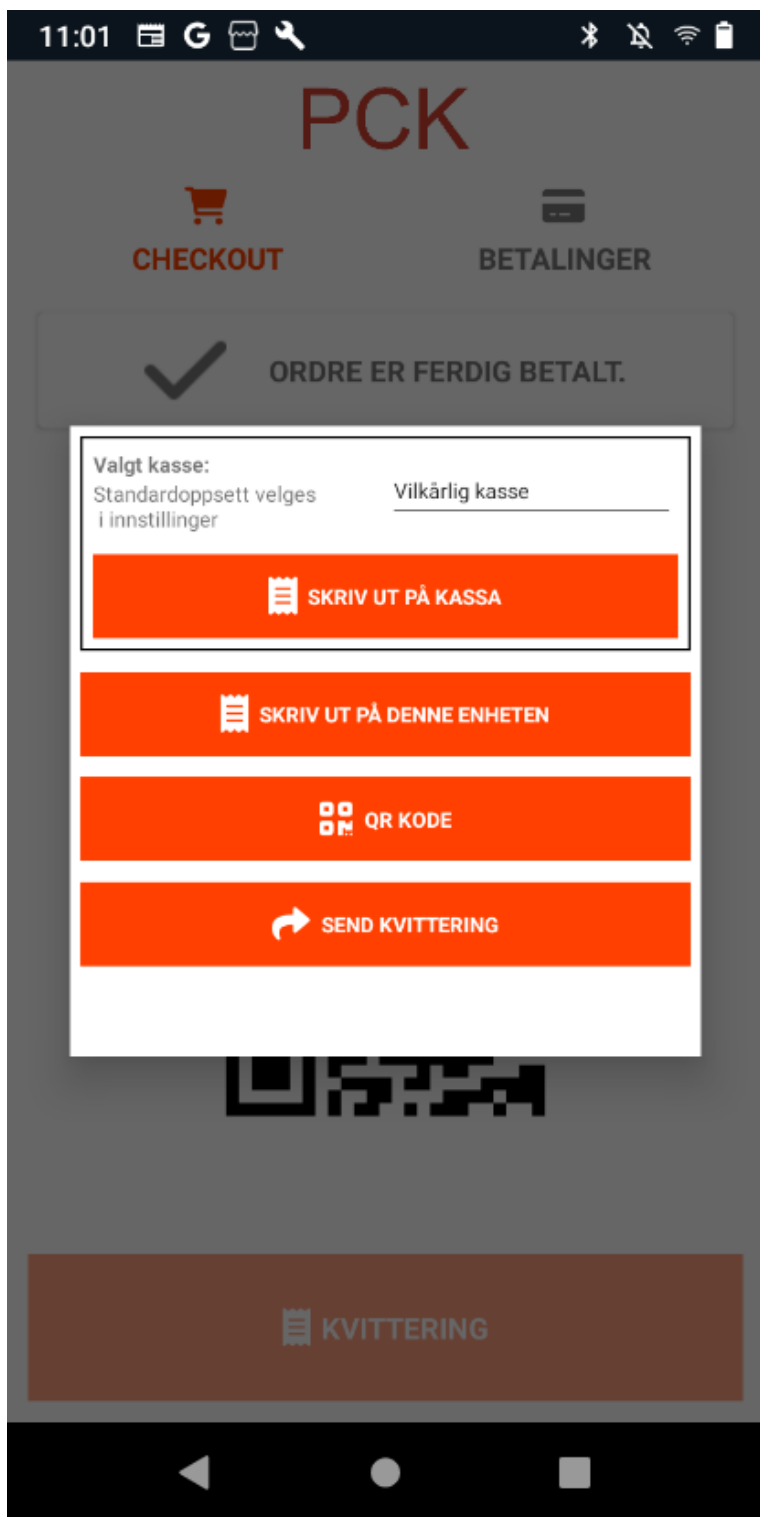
11:01 G

PCK

CHECKOUT

BETALINGER

ORDRE ER FERDIG BETALT.

Valgt kasse:
Standardoppsett velges i innstillinger

Vilkårlig kasse

SKRIV UT PÅ KASSA

SKRIV UT PÅ DENNE ENHETEN

QR KODE

SEND KVITTERING

KVITTERING